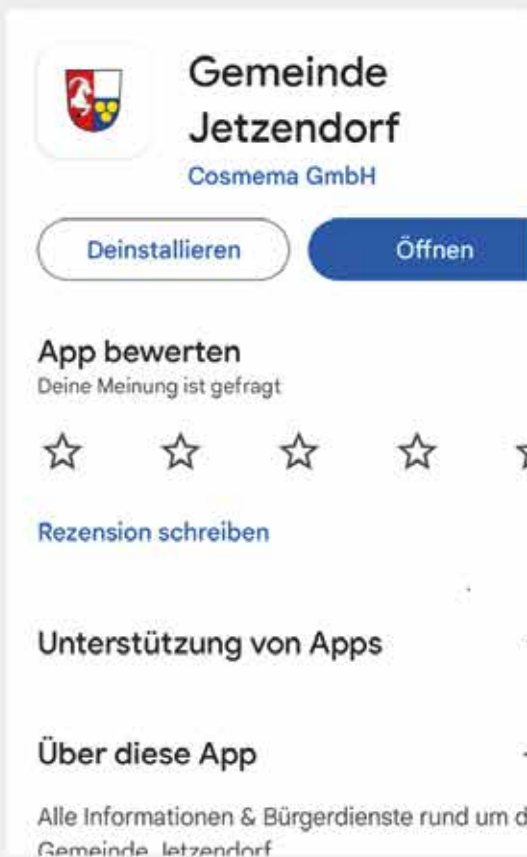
Gemeinde Jetzendorf
Cosmema GmbH

Deinstallieren
Öffnen

App bewerten
Deine Meinung ist gefragt

Rezension schreiben

Unterstützung von Apps

Über diese App

Alle Informationen & Bürgerdienste rund um d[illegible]
Gemeinde Jetzendorf